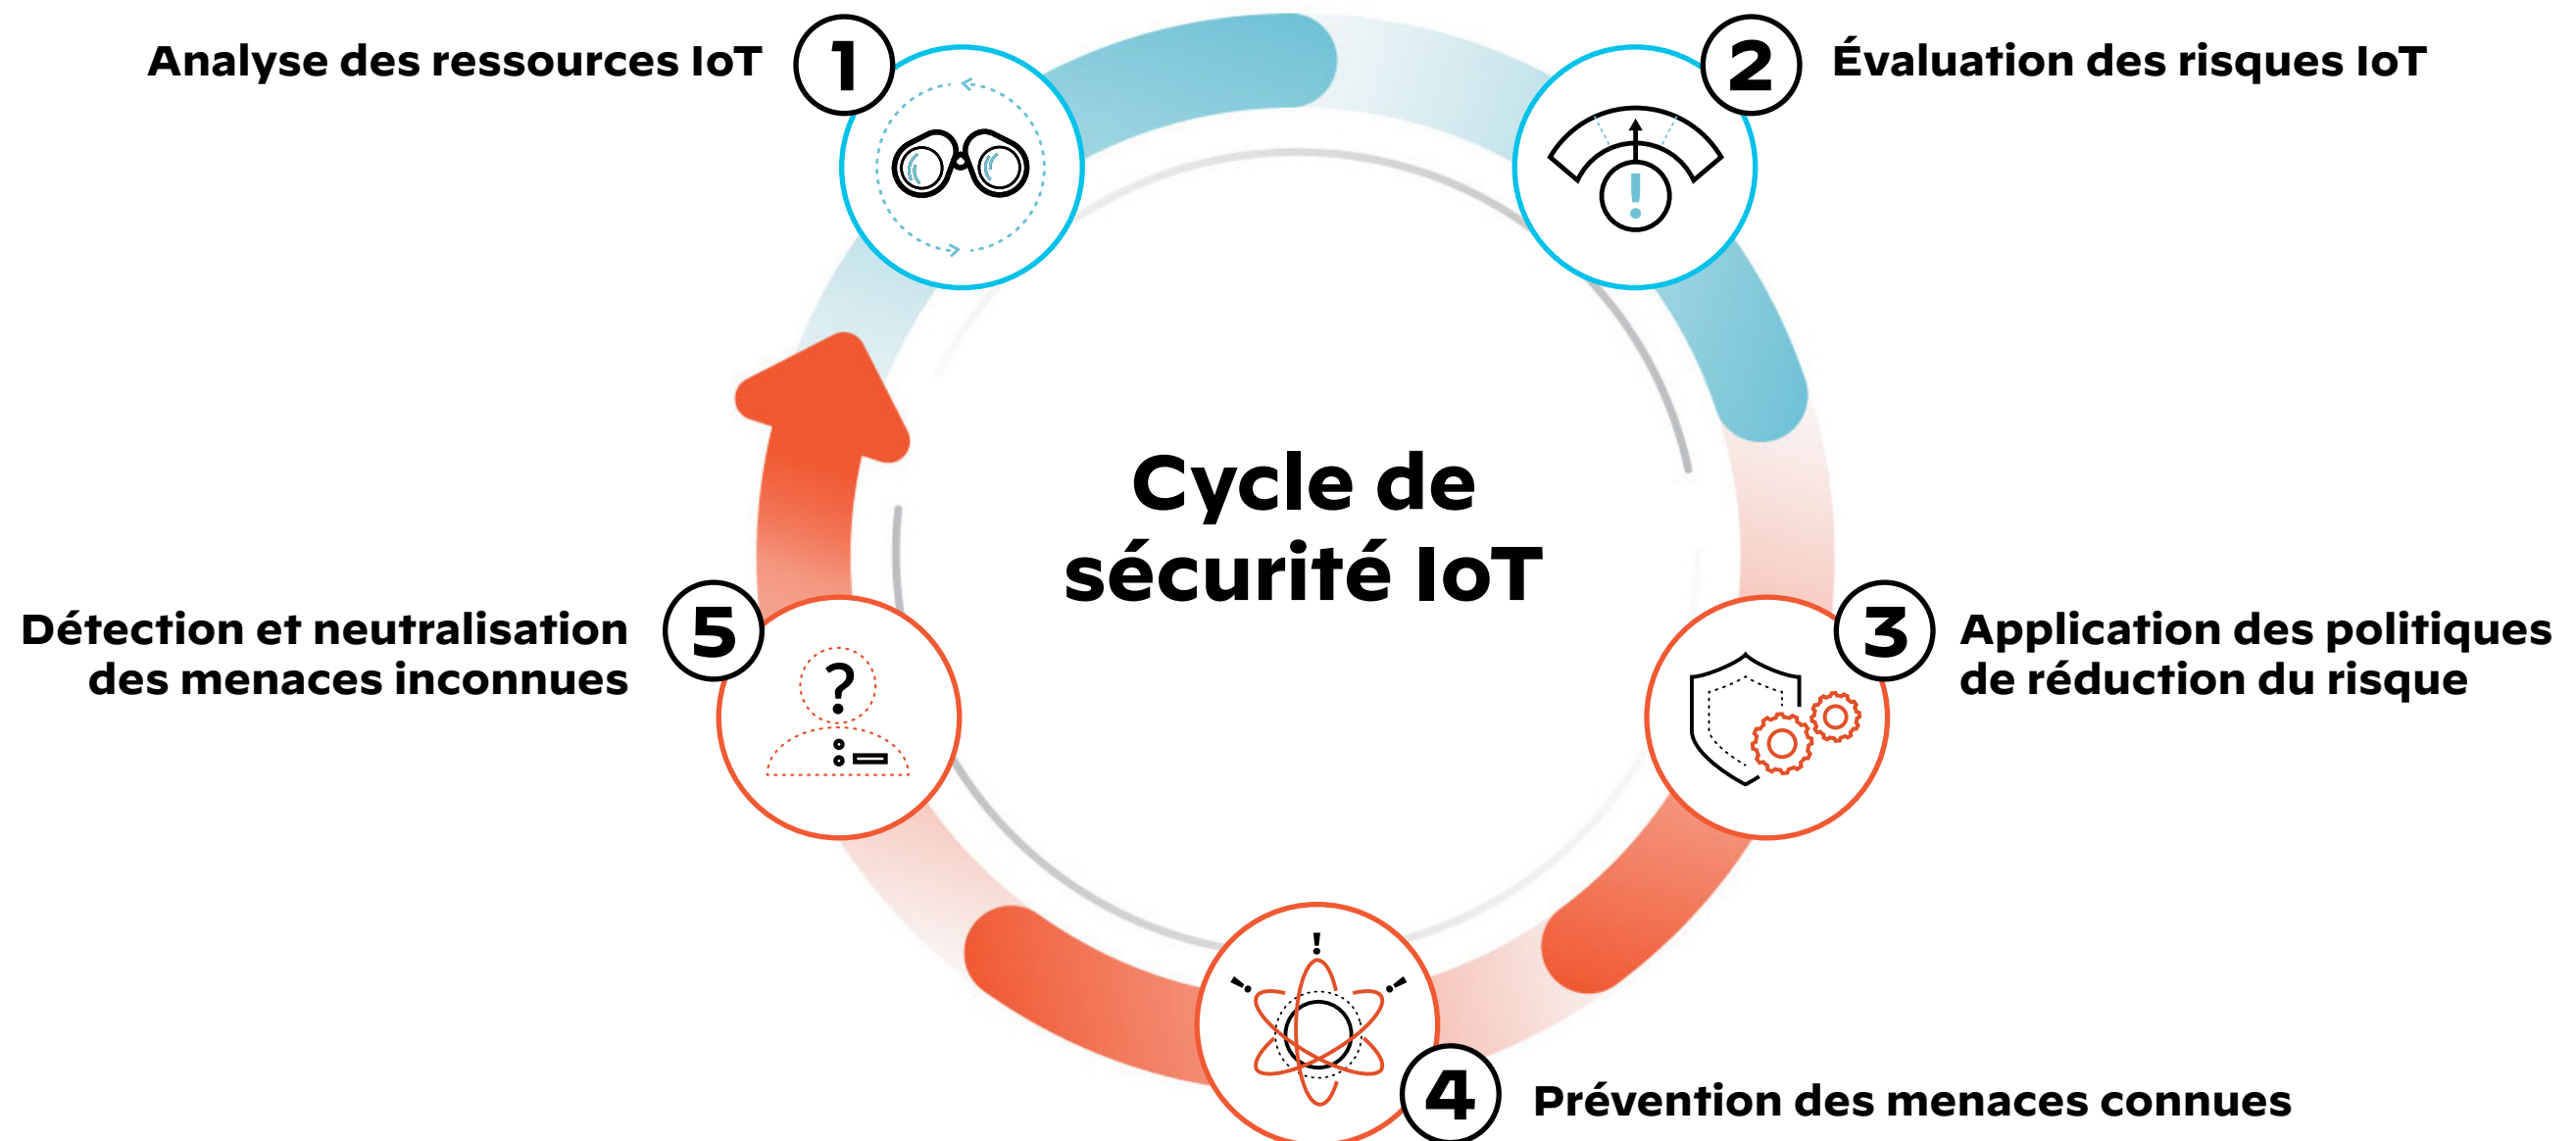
Cycle de sécurité IoT

1 Analyse des ressources IoT

2 Évaluation des risques IoT

3 Application des politiques de réduction du risque

4 Prévention des menaces connues

5 Détection et neutralisation des menaces inconnues